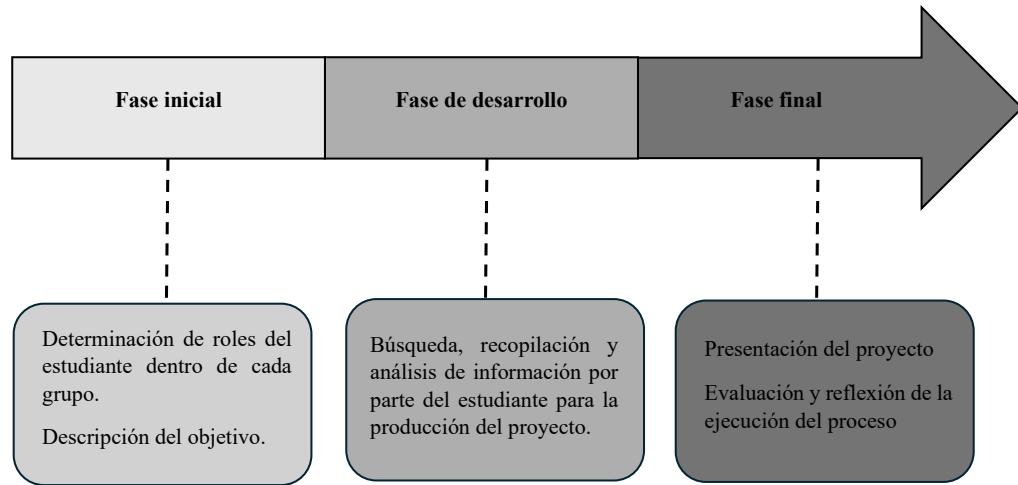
Fase inicial

Fase de desarrollo

Fase final

Determinación de roles del estudiante dentro de cada grupo.

Descripción del objetivo.

Búsqueda, recopilación y análisis de información por parte del estudiante para la producción del proyecto.

Presentación del proyecto

Evaluación y reflexión de la ejecución del proceso